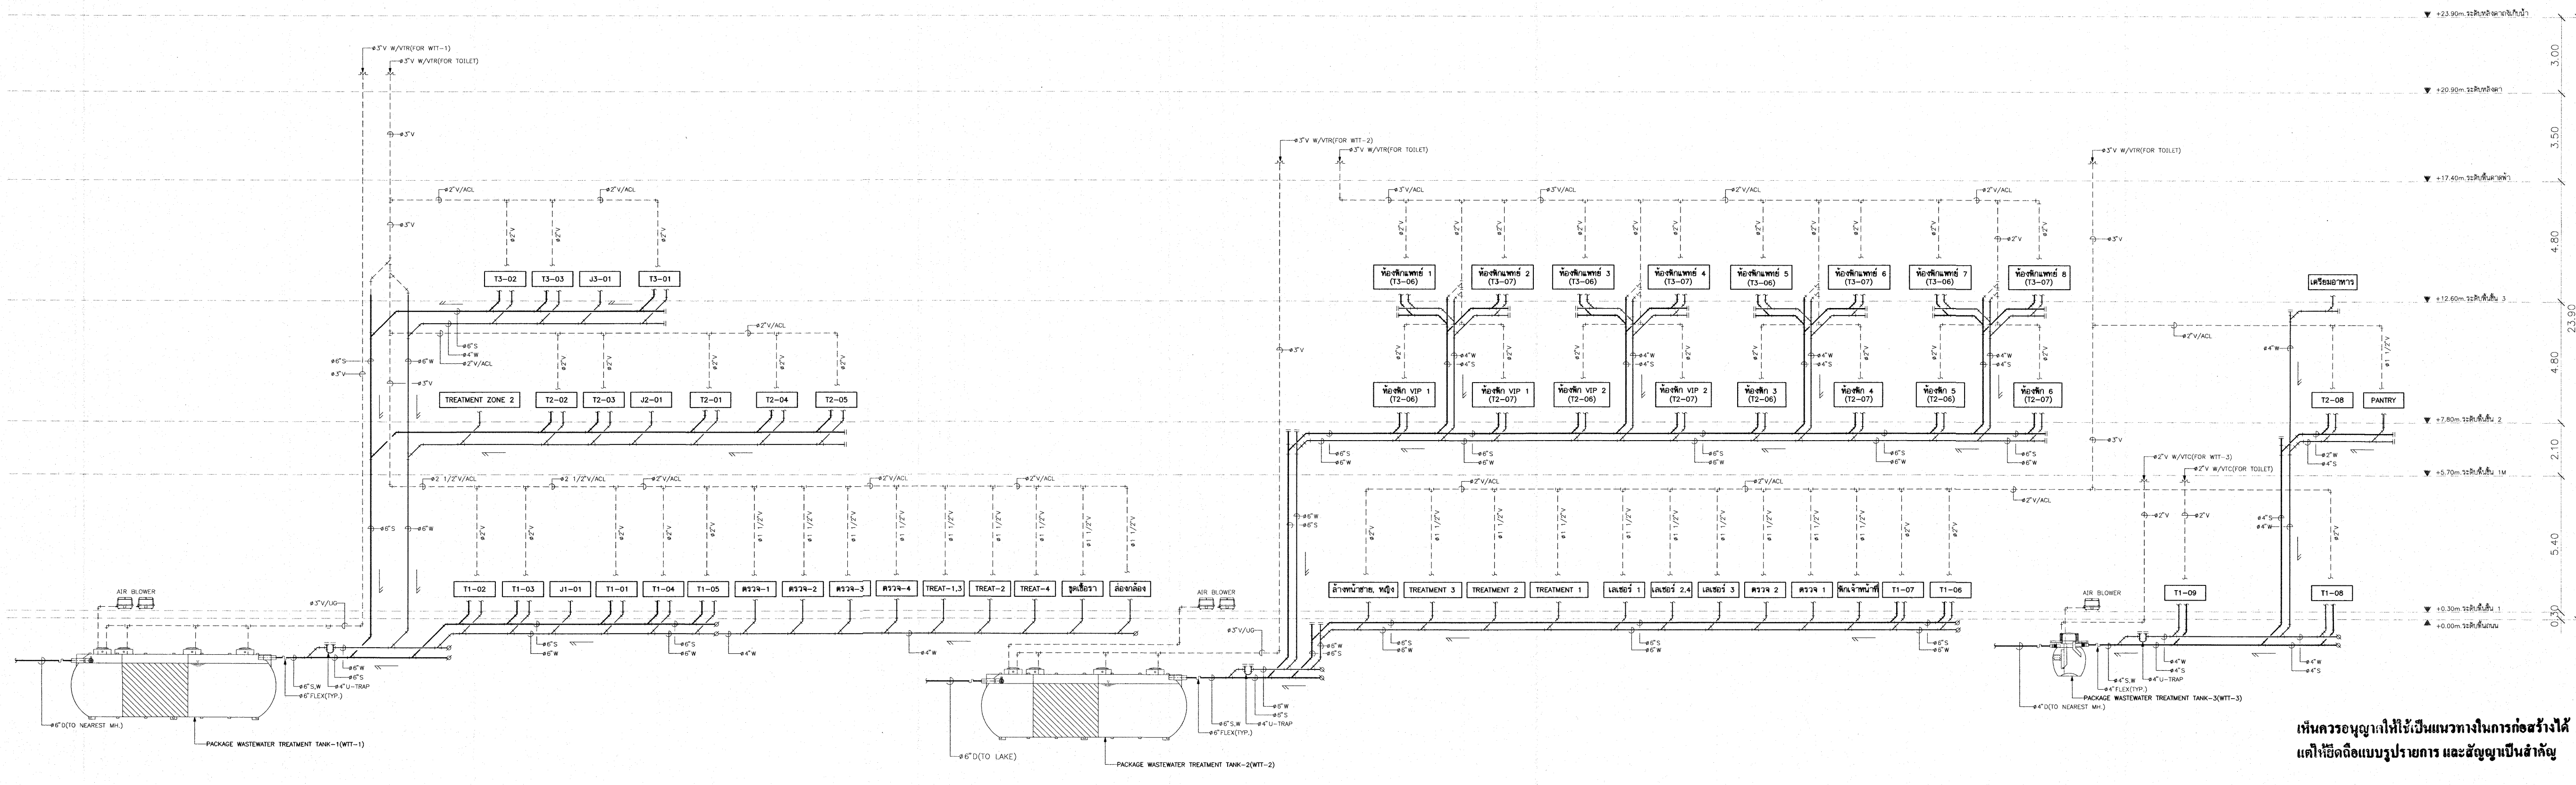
ø3"V W/VTR(FOR WTT-1)
ø3"V W/VTR(FOR TOILET)
ø3"V
ø2"V/ACL
ø2"V/ACL
ø3"V
ø2"V ø2"V ø2"V
T3-02 T3-03 J3-01 T3-01
ø6"S
ø4"W
ø2"V/ACL
ø2"V/ACL
ø6"S
ø3"V
ø6"W
ø3"V
TREATMENT ZONE 2
T2-02 T2-03 J2-01 T2-01 T2-04 T2-05
ø2 1/2"V/ACL
ø2 1/2"V/ACL
ø2"V/ACL
ø2"V/ACL
ø2"V/ACL
ø6"S ø6"W
AIR BLOWER
ø3"V/UG
T1-02 T1-03 J1-01 T1-01 T1-04 T1-05 ตรวจ-1 ตรวจ-2 ตรวจ-3 ตรวจ-4 TREAT-1,3 TREAT-2 TREAT-4 ซูดเยื่อรา ส่องกล้อง
ø6"S ø6"W
ø6"S ø6"W
ø4"W
ø4"W
ø6"W
ø6"S
ø4"U-TRAP
ø6"S,W
ø6"FLEX(TYP.)
ø6"D(TO NEAREST MH.)
PACKAGE WASTEWATER TREATMENT TANK-1(WTT-1)
ø3"V W/VTR(FOR WTT-2)
ø3"V W/VTR(FOR TOILET)
ø3"V/ACL ø3"V/ACL ø2"V/ACL ø2"V/ACL
ห้องพักแพทย์ 1 (T3-06)
ห้องพักแพทย์ 2 (T3-07)
ห้องพักแพทย์ 3 (T3-06)
ห้องพักแพทย์ 4 (T3-07)
ห้องพักแพทย์ 5 (T3-06)
ห้องพักแพทย์ 6 (T3-07)
ห้องพักแพทย์ 7 (T3-06)
ห้องพักแพทย์ 8 (T3-07)
ø4"W ø4"S
ห้องพัก VIP 1 (T2-06)
ห้องพัก VIP 1 (T2-07)
ห้องพัก VIP 2 (T2-06)
ห้องพัก VIP 2 (T2-07)
ห้องพัก 3 (T2-06)
ห้องพัก 4 (T2-07)
ห้องพัก 5 (T2-06)
ห้องพัก 6 (T2-07)
ø3"V
ø6"S ø6"W
ø2"V/ACL
ø2"V/ACL
ล้างหน้าชาย, หญิง TREATMENT 3 TREATMENT 2 TREATMENT 1 เลเซอร์ 1 เลเซอร์ 2,4 เลเซอร์ 3 ตรวจ 2 ตรวจ 1 พักเจ้าหน้าที่ T1-07 T1-06
AIR BLOWER
ø3"V/UG
ø6"W ø6"S
ø8"W
ø6"S
ø4"U-TRAP
ø6"S,W
ø6"FLEX(TYP.)
ø6"D(TO LAKE)
PACKAGE WASTEWATER TREATMENT TANK-2(WTT-2)
ø3"V W/VTR(FOR TOILET)
ø3"V
เตรียมอาหาร
ø2"V/ACL
ø4"W
T2-08 PANTRY
ø2"V W/VTC(FOR WTT-3)
ø2"V W/VTC(FOR TOILET)
ø4"S ø4"W
T1-09 T1-08
AIR BLOWER
ø4"W ø4"S
ø4"U-TRAP
ø4"S,W
ø4"FLEX(TYP.)
PACKAGE WASTEWATER TREATMENT TANK-3(WTT-3)
ø4"D(TO NEAREST MH.)
+23.90m. ระดับหลังคาแท็งก์น้ำ
+20.90m. ระดับหลังคา
+17.40m. ระดับพื้นดาดฟ้า
+12.60m. ระดับพื้นชั้น 3
+7.80m. ระดับพื้นชั้น 2
+5.70m. ระดับพื้นชั้น 1M
+0.30m. ระดับพื้นชั้น 1
±0.00m. ระดับพื้นถนน
3.00 3.50 4.80 4.80 2.10 5.40 0.30 23.90
เห็นควรอนุญาตให้ใช้เป็นแนวทางในการก่อสร้างได้
แต่ให้ยึดถือแบบรูปรายการ และสัญญาเป็นสำคัญ